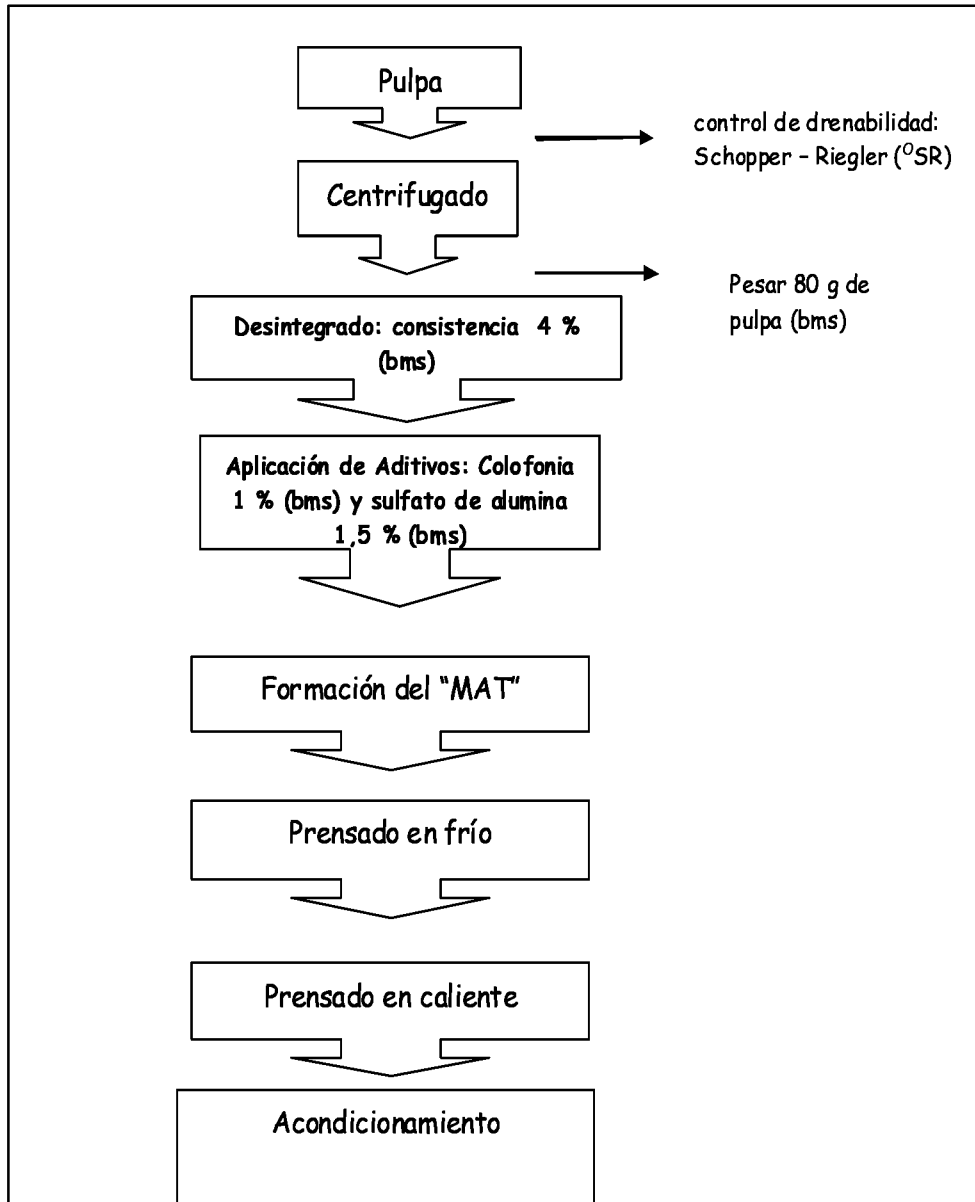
Pulpa

control de drenabilidad: Schopper – Riegler ($^{O}$SR)

Centrifugado

Pesar 80 g de pulpa (bms)

Desintegrado: consistencia 4 % (bms)

Aplicación de Aditivos: Colofonia 1 % (bms) y sulfato de alumina 1,5 % (bms)

Formación del "MAT"

Prensado en frío

Prensado en caliente

Acondicionamiento